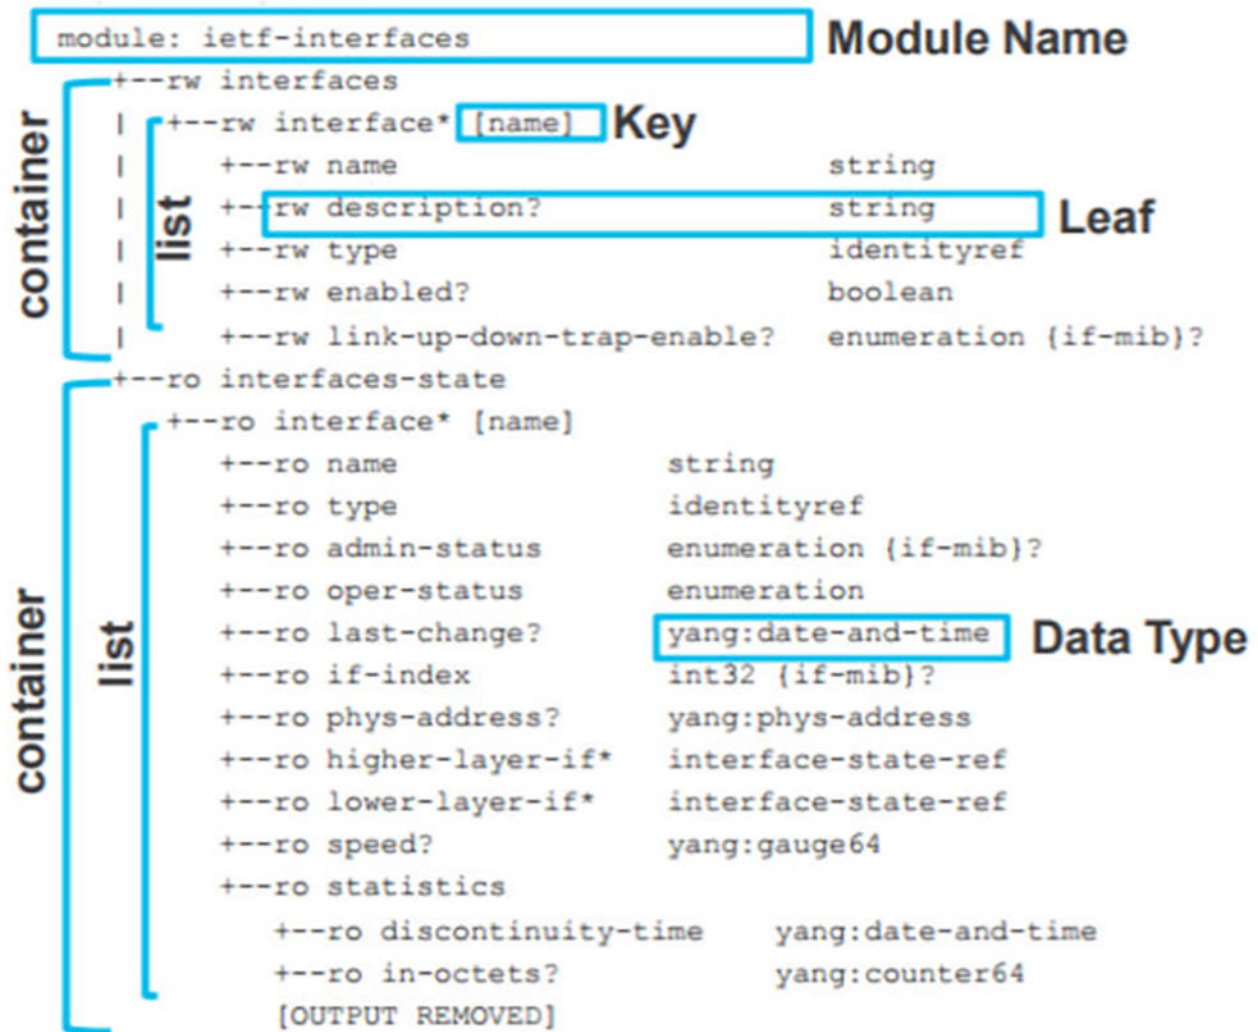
module: ietf-interfaces
Module Name
container
+--rw interfaces
list
| +--rw interface* [name] Key
| +--rw name string
| +--rw description? string Leaf
| +--rw type identityref
| +--rw enabled? boolean
| +--rw link-up-down-trap-enable? enumeration {if-mib}?
container
+--ro interfaces-state
list
+--ro interface* [name]
+--ro name string
+--ro type identityref
+--ro admin-status enumeration {if-mib}?
+--ro oper-status enumeration
+--ro last-change? yang:date-and-time Data Type
+--ro if-index int32 {if-mib}?
+--ro phys-address? yang:phys-address
+--ro higher-layer-if* interface-state-ref
+--ro lower-layer-if* interface-state-ref
+--ro speed? yang:gauge64
+--ro statistics
+--ro discontinuity-time yang:date-and-time
+--ro in-octets? yang:counter64
[OUTPUT REMOVED]